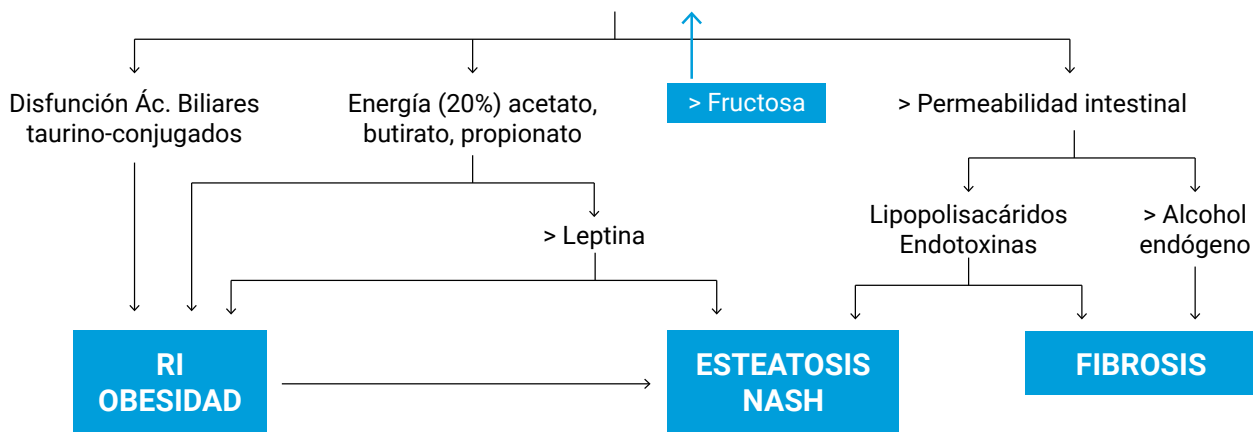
Disfunción Ác. Biliares taurino-conjugados

Energía (20%) acetato, butirato, propionato

> Fructosa

> Permeabilidad intestinal

> Leptina

Lipopolisacáridos Endotoxinas

> Alcohol endógeno

RI OBESIDAD

ESTEATOSIS NASH

FIBROSIS